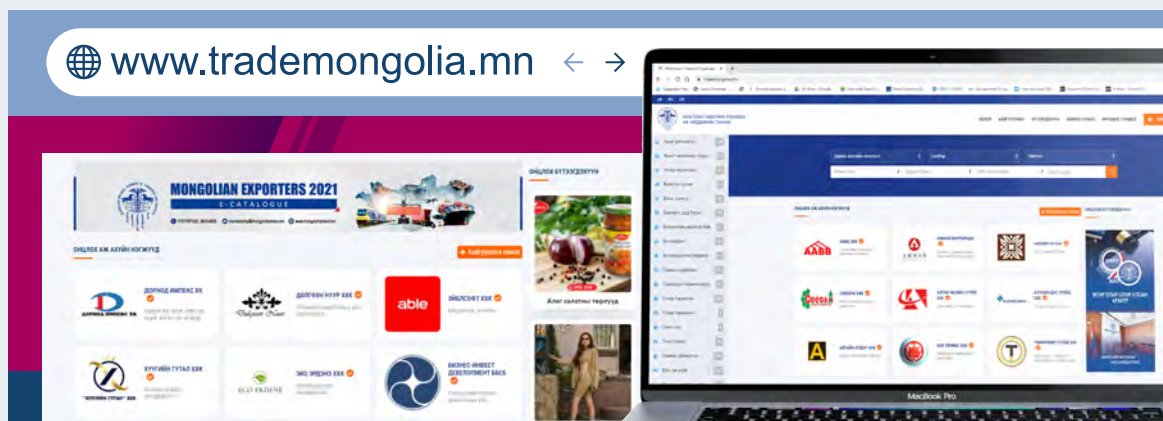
www.trademongolia.mn

MONGOLIAN EXPORTERS 2021
E-CATALOGUE

ОНЦЛОХ АЖ АХУЙН НЭГЖҮҮД

ОНЦЛОХ БҮТЭЭГДЭХҮҮН

ДОРНОД ИМПЕКС ХК

ДОЛГООН НУУР ХХК

able

ЭЙБЛСОФТ ХХК

Алаг салатны төрлүүд

ХУЛГИЙН ГУТАЛ ХХК

ЭКО ЭРДЭНЭ ХХК

ECO ERDENE

БИЗНЕС-ИНВЕСТ ДЕВЕЛОПМЕНТ ББСБ

MacBook Pro

AABB

ARVAN

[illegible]

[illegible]